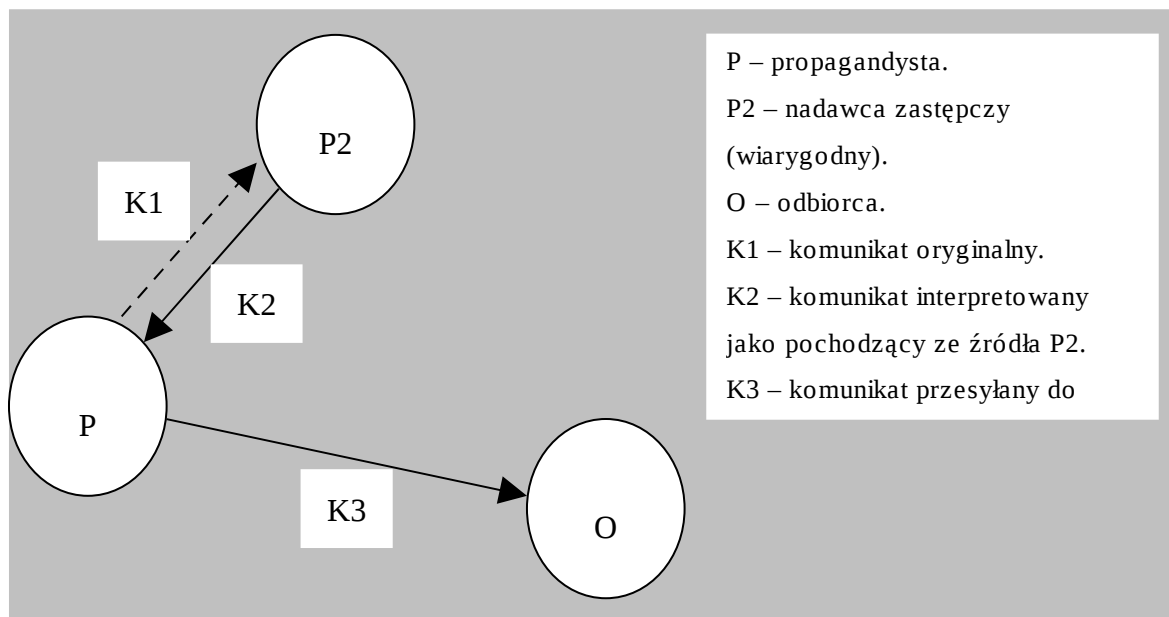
P2

K1

K2

P

K3

O

P – propagandysta.
P2 – nadawca zastępczy (wiarygodny).
O – odbiorca.
K1 – komunikat oryginalny.
K2 – komunikat interpretowany jako pochodzący ze źródła P2.
K3 – komunikat przesyłany do